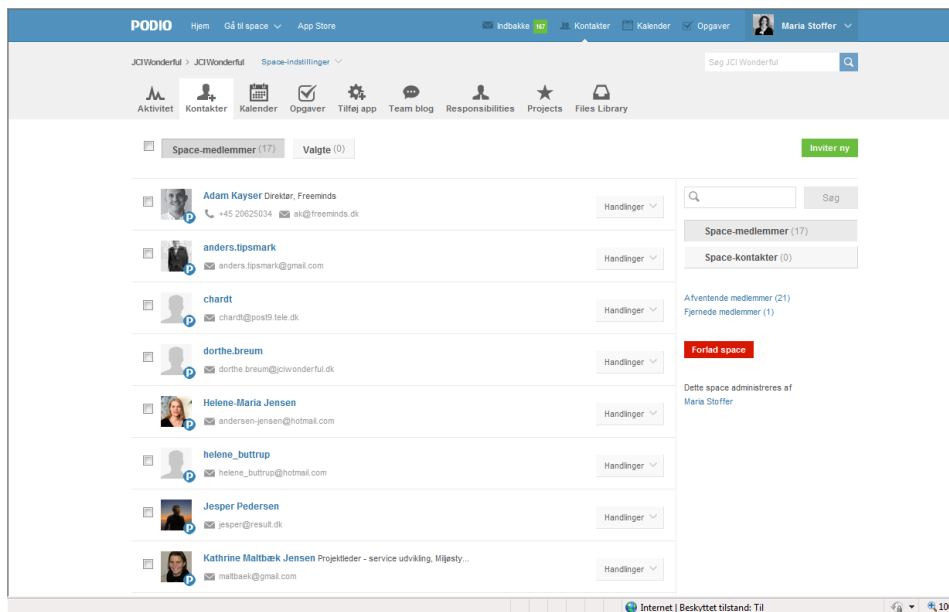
PODIO Hjem Gå til space App Store Indbakke 167 Kontakter Kalender Opgaver Maria Stoffer

JCI Wonderful > JCI Wonderful Space-indstillinger

Søg JCI Wonderful

Aktivitet Kontakter Kalender Opgaver Tilføj app Team blog Responsibilities Projects Files Library

Space-medlemmer (17) Valgte (0) Inviter ny

Adam Kayser Direktør, Freeminds
+45 20625034 ak@freeminds.dk
Handlinger

anders.tipsmark
anders.tipsmark@gmail.com
Handlinger

chardt
chardt@post9.tele.dk
Handlinger

dorthe.breum
dorthe.breum@jciwonderful.dk
Handlinger

Helene-Maria Jensen
andersen-jensen@hotmail.com
Handlinger

helene_buttrup
helene_buttrup@hotmail.com
Handlinger

Jesper Pedersen
jesper@result.dk
Handlinger

Kathrine Maltbæk Jensen Projektleder - service udvikling, Miljøsty...
maltbaek@gmail.com
Handlinger

Søg

Space-medlemmer (17)
Space-kontakter (0)

Afventende medlemmer (21)
Fjernede medlemmer (1)

Forlad space

Dette space administreres af
Maria Stoffer

Internet | Beskyttet tilstand: Til